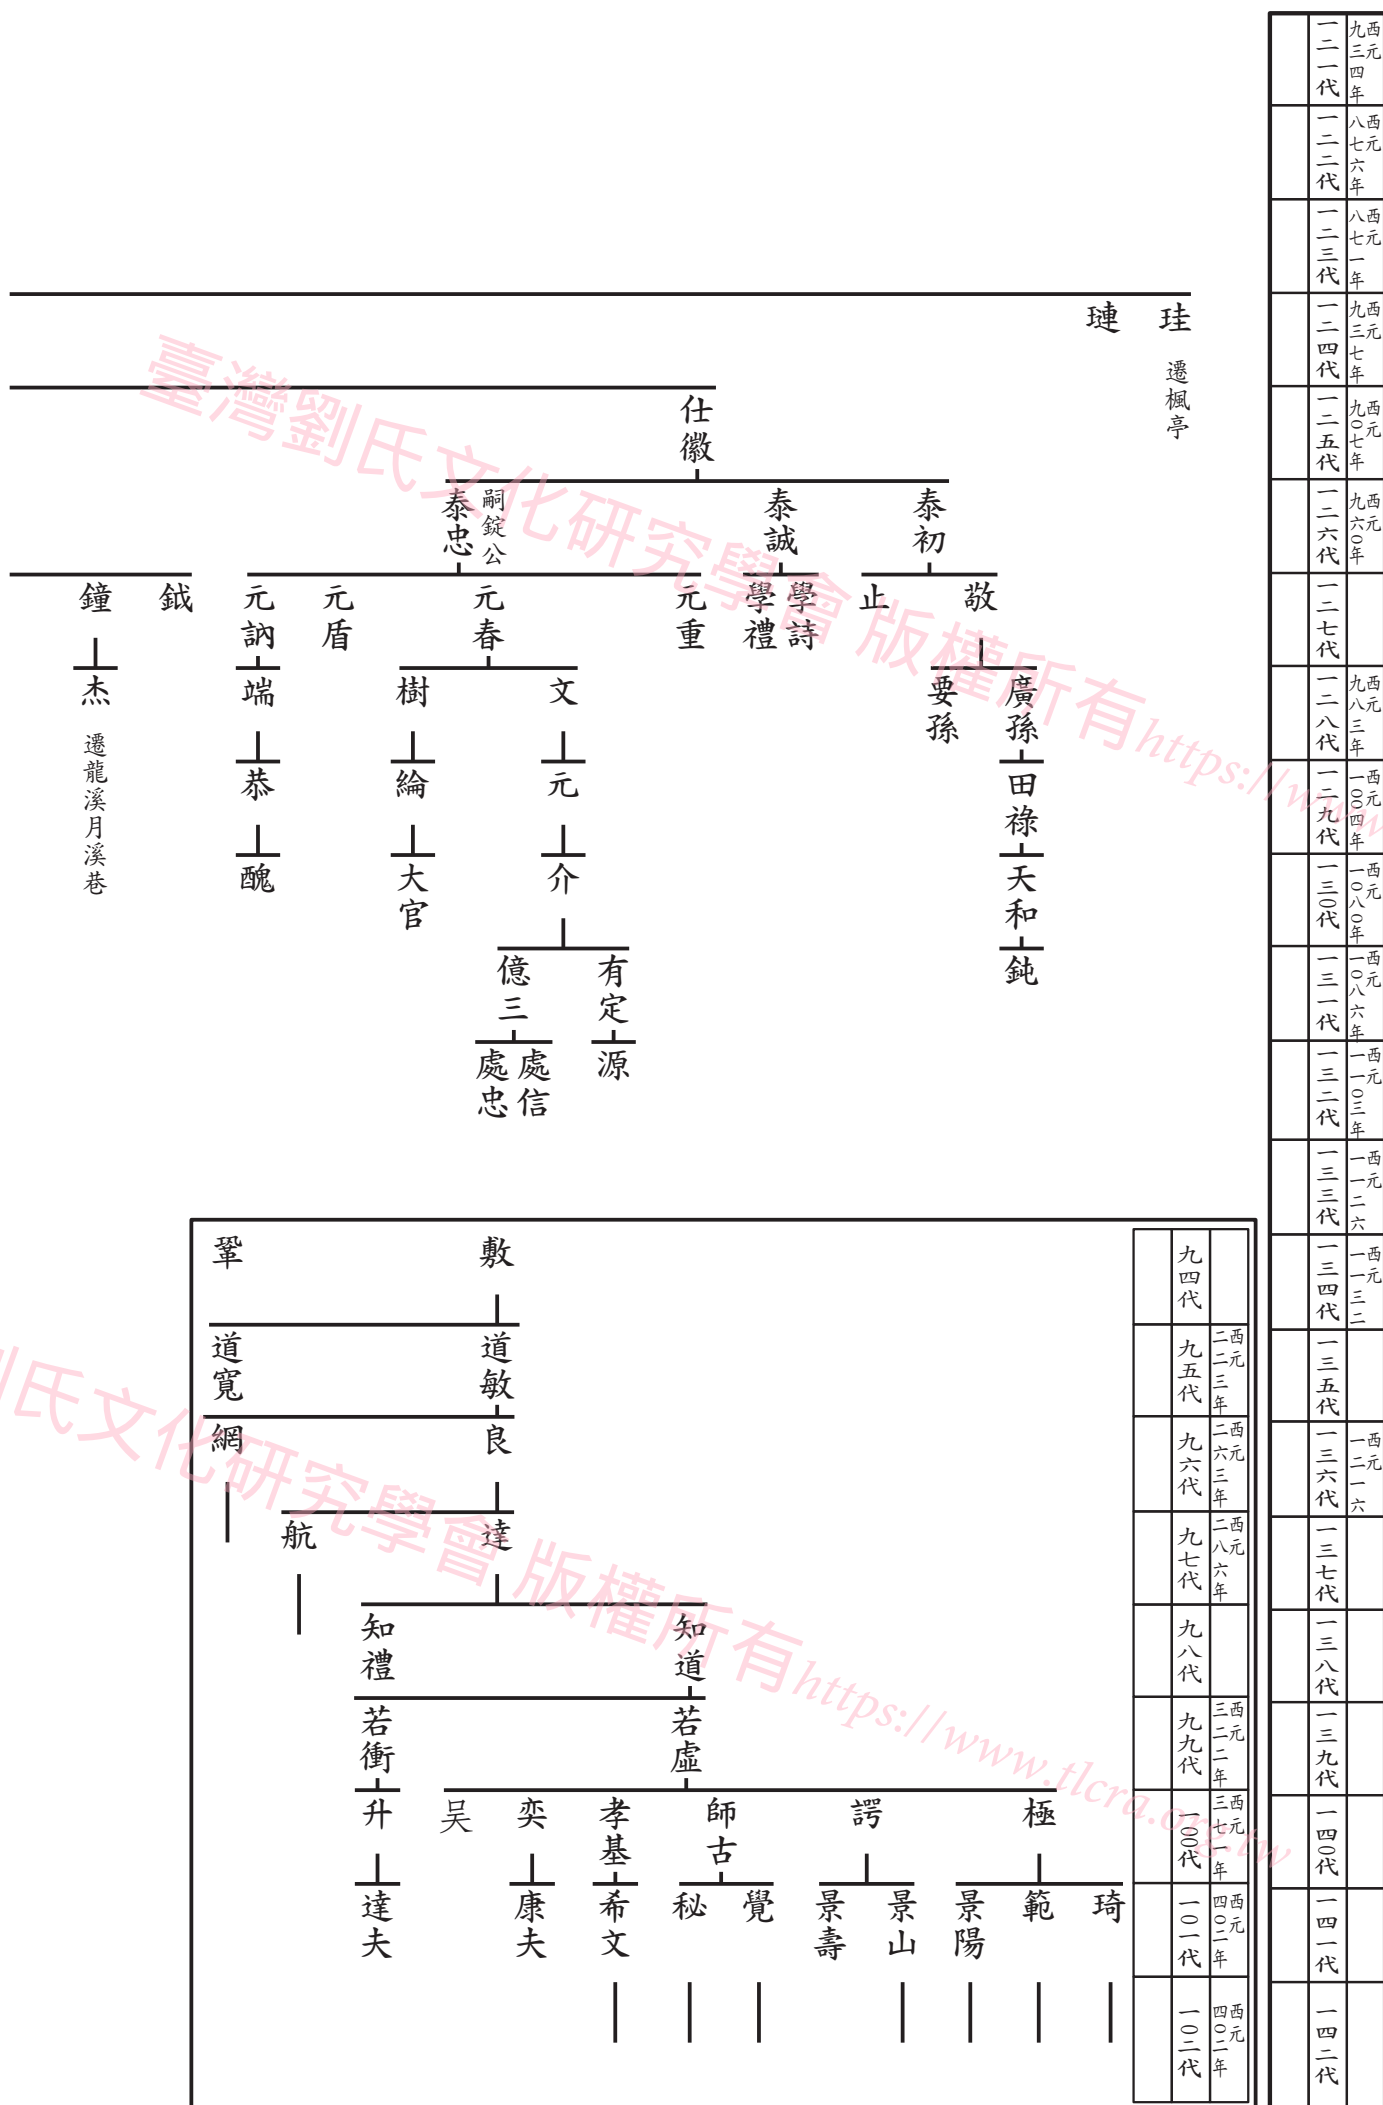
一二一代 西元九三四年
一二二代 西元八七六年
一二三代 西元八七一年
一二四代 西元九三七年
一二五代 西元九〇七年
一二六代 西元九六〇年
一二七代
一二八代 西元九八三年
一二九代 西元一〇〇四年
一三〇代 西元一〇八〇年
一三一代 西元一〇八六年
一三二代 西元一一〇三年
一三三代 西元一一二六
一三四代 西元一一三二
一三五代
一三六代 西元一二一六
一三七代
一三八代
一三九代
一四〇代
一四一代
一四二代

璉 珪 遷楓亭

仕徽

泰忠 嗣錠公 泰誠 泰初

鐘 鉞 元訥 元盾 元春 元重 學禮 學詩 止 敬

杰 遷龍溪月溪巷
端 恭 醜
樹 綸 大官
文 元 介
億三 有定 源
處忠 處信
要孫 廣孫 田祿 天和 鈍

臺灣劉氏文化研究學會版權所有https://www.tlcra.org.tw

九四代
九五代 西元二二三年
九六代 西元二六三年
九七代 西元二八六年
九八代
九九代 西元三二二年
一〇〇代 西元三七一年
一〇一代 西元四〇二年
一〇二代 西元四〇二年

鞏 敷
道寬 道敏
網 良
航 達
知禮 知道
若衡 若虛
升 吴 奕 孝基 師古 諤 極
達夫 康夫 希文 秘 覺 景壽 景山 景陽 範 琦

臺灣劉氏文化研究學會版權所有https://www.tlcra.org.tw